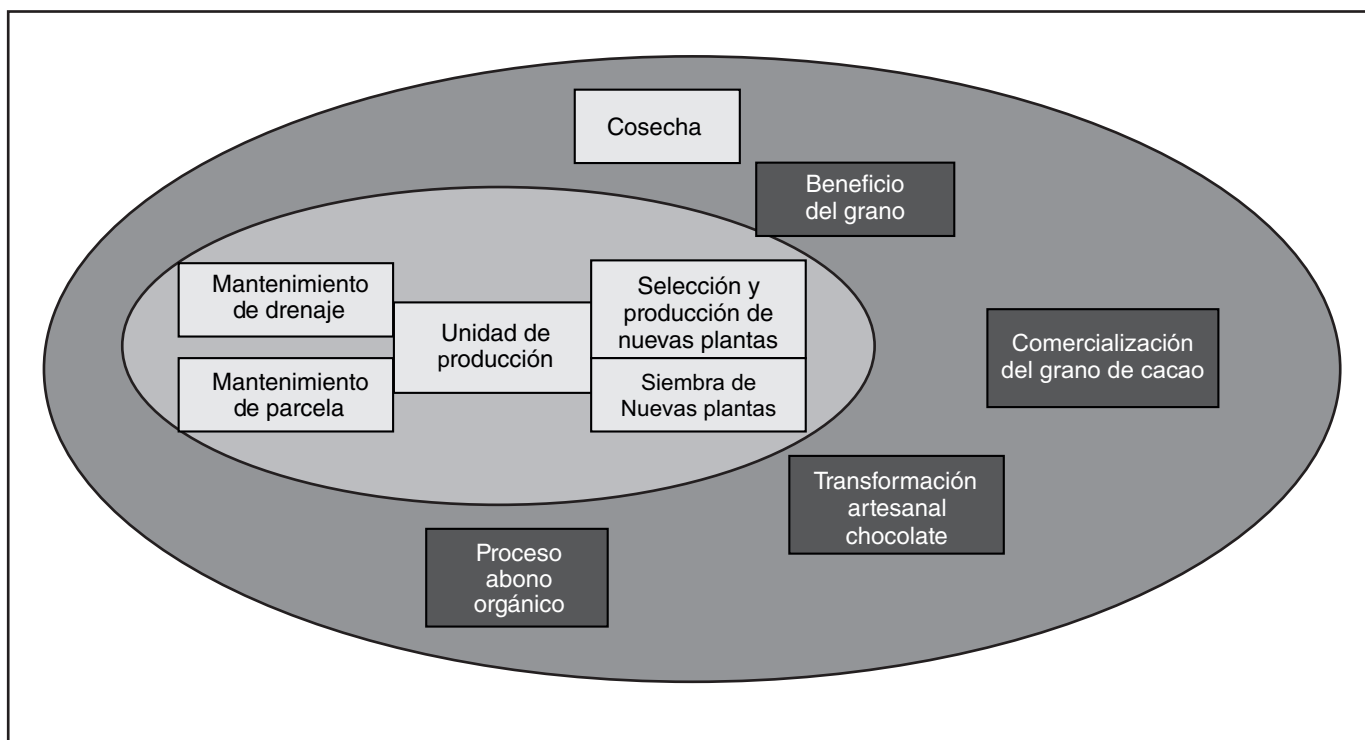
Cosecha

Beneficio del grano

Mantenimiento de drenaje

Unidad de producción

Selección y producción de nuevas plantas

Mantenimiento de parcela

Siembra de Nuevas plantas

Comercialización del grano de cacao

Transformación artesanal chocolate

Proceso abono orgánico